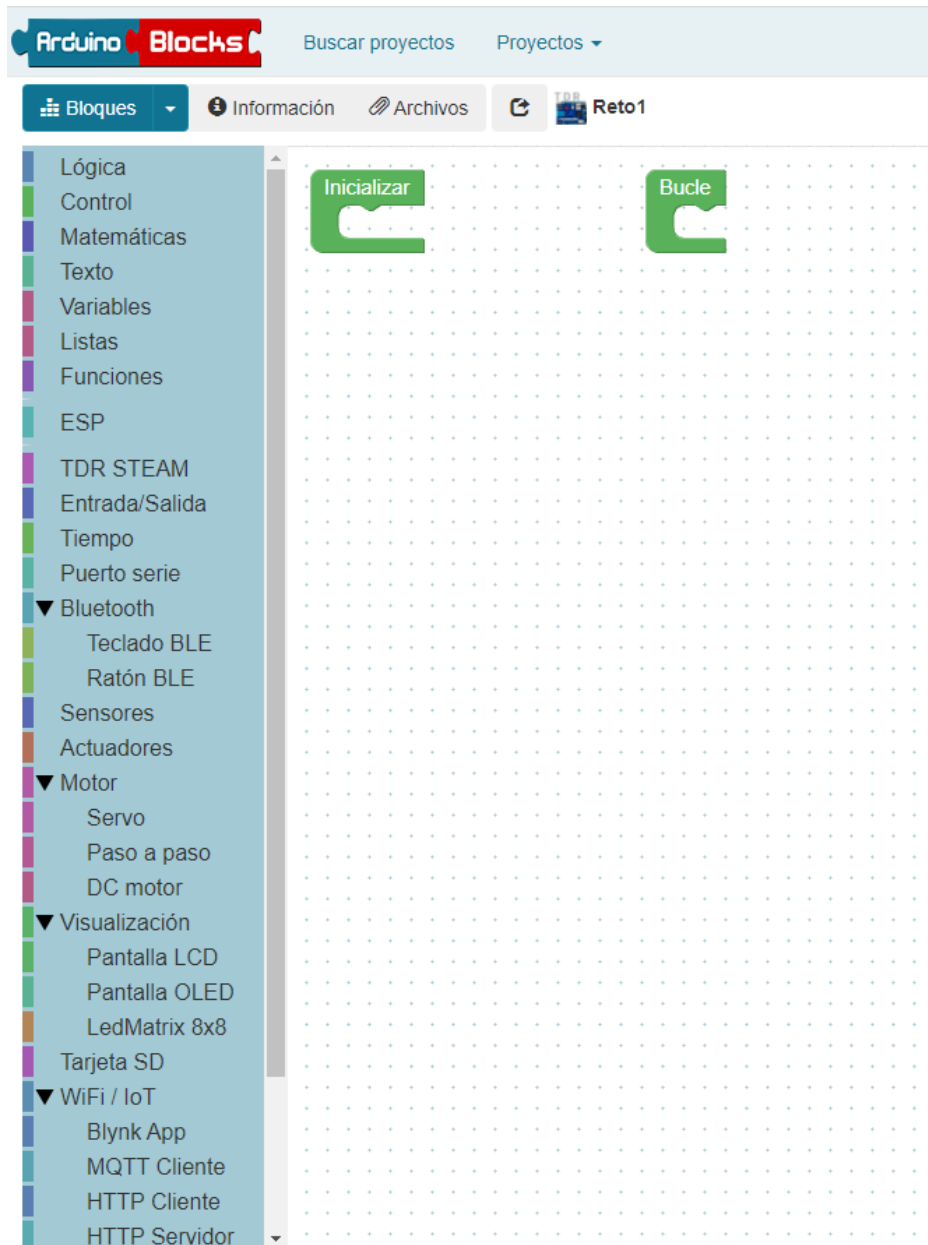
Arduino Blocks

Buscar proyectos

Proyectos

Bloques

Información

Archivos

TDR

Reto1

Lógica
Control
Matemáticas
Texto
Variables
Listas
Funciones
ESP
TDR STEAM
Entrada/Salida
Tiempo
Puerto serie
▼ Bluetooth
Teclado BLE
Ratón BLE
Sensores
Actuadores
▼ Motor
Servo
Paso a paso
DC motor
▼ Visualización
Pantalla LCD
Pantalla OLED
LedMatrix 8x8
Tarjeta SD
▼ WiFi / IoT
Blynk App
MQTT Cliente
HTTP Cliente
HTTP Servidor

Inicializar

Bucle